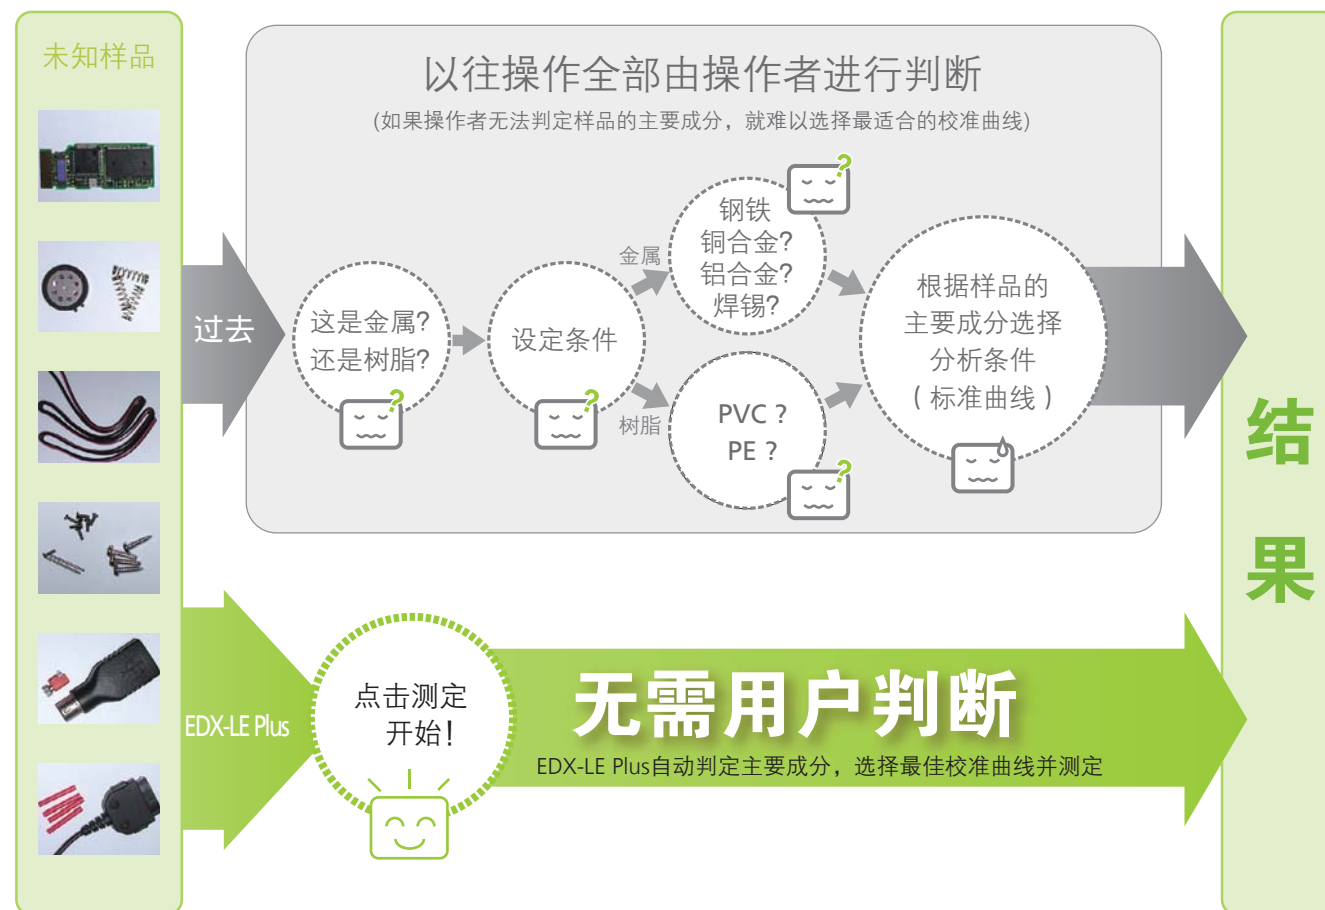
未知样品

以往操作全部由操作者进行判断

(如果操作者无法判定样品的主要成分，就难以选择最适合的校准曲线)

过去

这是金属?
还是树脂?

设定条件

金属

钢铁
铜合金?
铝合金?
焊锡?

树脂

PVC ?
PE ?

根据样品的
主要成分选择
分析条件
( 标准曲线 )

EDX-LE Plus

点击测定
开始!

无需用户判断

EDX-LE Plus自动判定主要成分，选择最佳校准曲线并测定

结
果